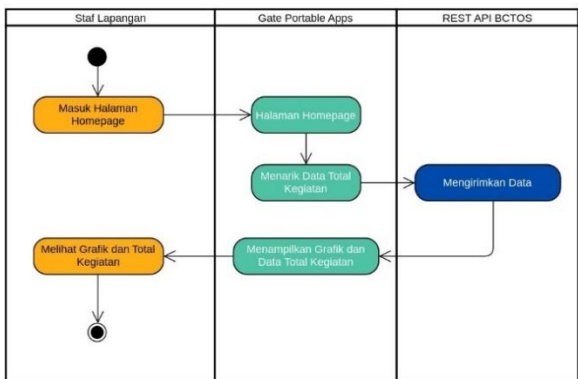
| Staf Lapangan | Gate Portable Apps | REST API BCTOS |
|---|---|---|

Masuk Halaman Homepage

Halaman Homepage

Menarik Data Total Kegiatan

Mengirimkan Data

Menampilkan Grafik dan Data Total Kegiatan

Melihat Grafik dan Total Kegiatan